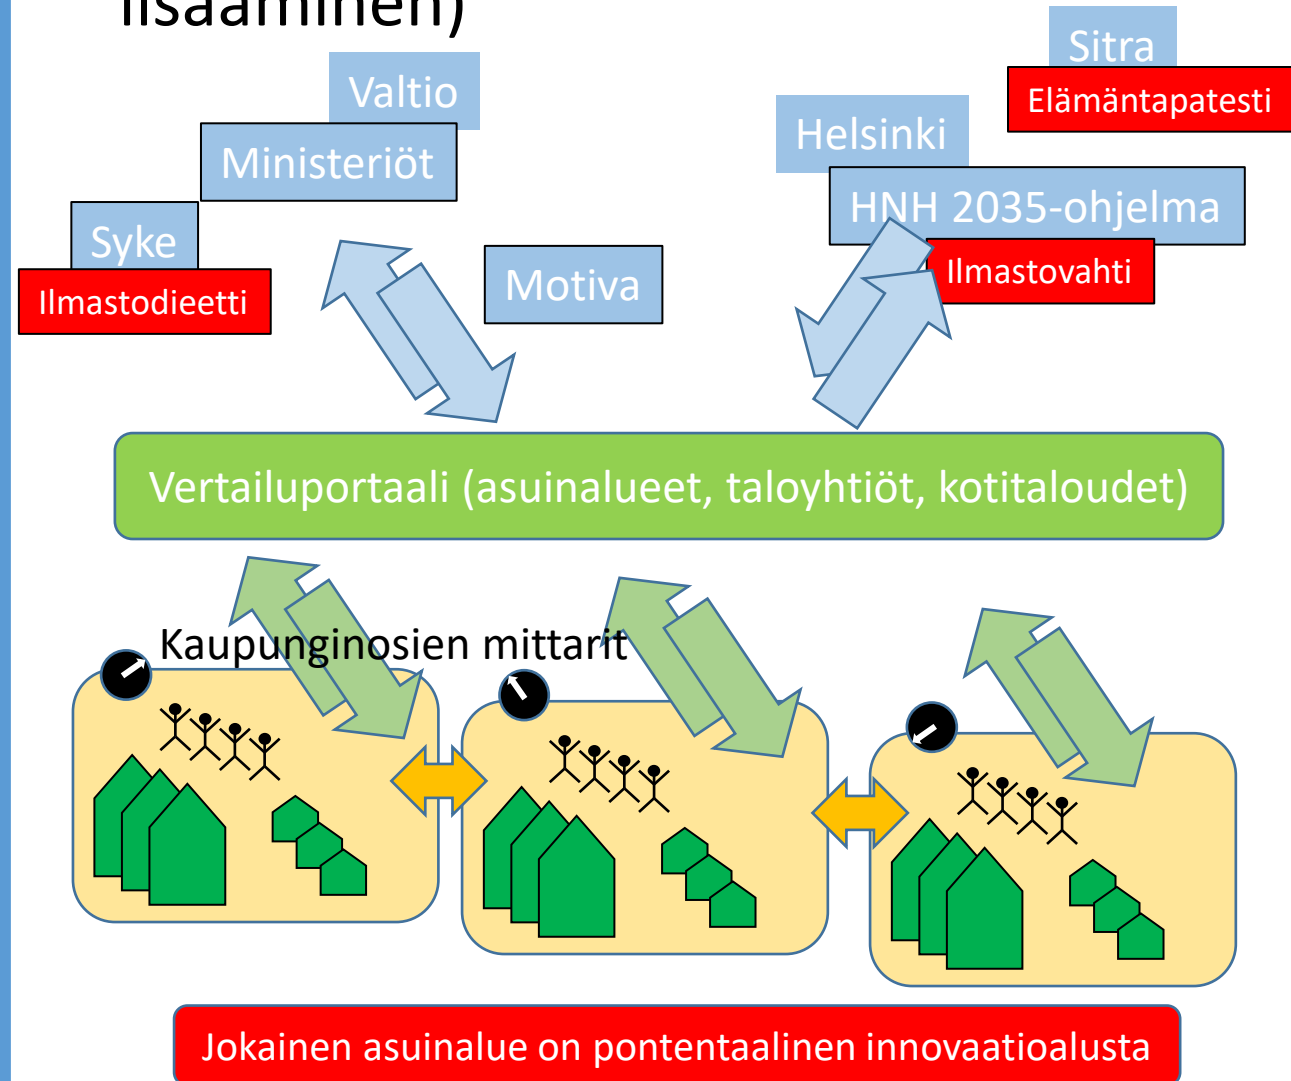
lisääminen)

Valtio
Ministeriöt
Syke
Ilmastodieetti
Motiva

Sitra
Elämäntapatesti
Helsinki
HNH 2035-ohjelma
Ilmastovahti

Vertailuportaali (asuinalueet, taloyhtiöt, kotitaloudet)

Kaupunginosien mittarit

Jokainen asuinalue on pontentaalinen innovaatioalusta